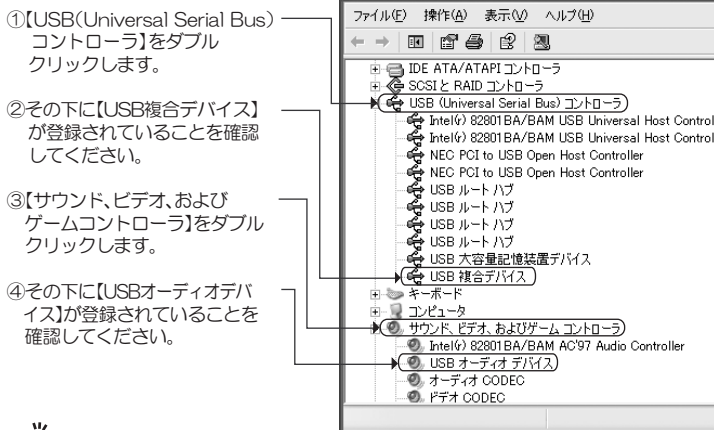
①【USB(Universal Serial Bus)コントローラ】をダブルクリックします。

②その下に【USB複合デバイス】が登録されていることを確認してください。

③【サウンド、ビデオ、およびゲームコントローラ】をダブルクリックします。

④その下に【USBオーディオデバイス】が登録されていることを確認してください。

ファイル(F) 操作(A) 表示(V) ヘルプ(H)

IDE ATA/ATAPI コントローラ
SCSI と RAID コントローラ
USB (Universal Serial Bus) コントローラ
Intel(r) 82801BA/BAM USB Universal Host Control
Intel(r) 82801BA/BAM USB Universal Host Control
NEC PCI to USB Open Host Controller
NEC PCI to USB Open Host Controller
USB ルート ハブ
USB ルート ハブ
USB ルート ハブ
USB ルート ハブ
USB 大容量記憶装置デバイス
USB 複合デバイス
キーボード
コンピュータ
サウンド、ビデオ、およびゲーム コントローラ
Intel(r) 82801BA/BAM AC'97 Audio Controller
USB オーディオ デバイス
オーディオ CODEC
ビデオ CODEC

※